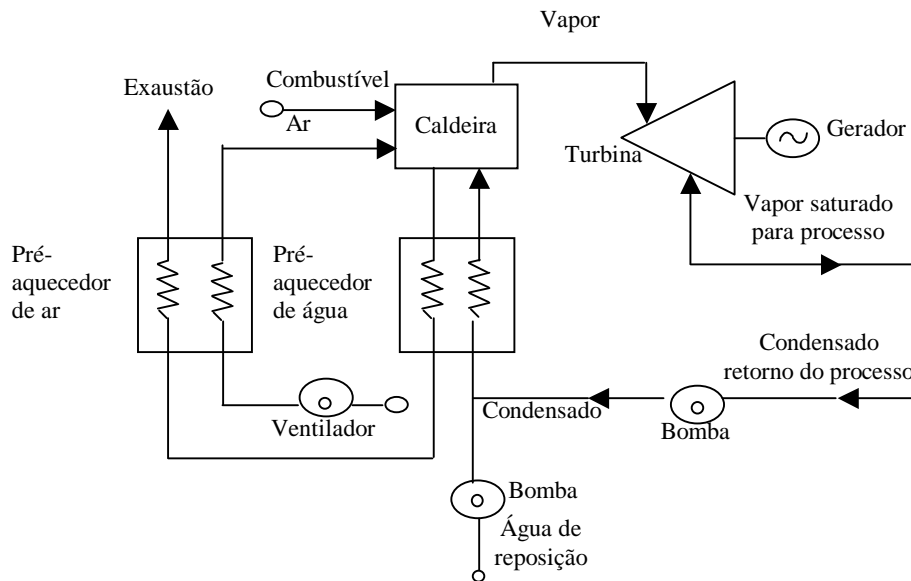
Vapor

Exaustão

Combustível

Ar

Caldeira

Turbina

Gerador

Vapor saturado para processo

Pré-aquecedor de ar

Pré-aquecedor de água

Condensado retorno do processo

Ventilador

Condensado

Bomba

Bomba

Água de reposição